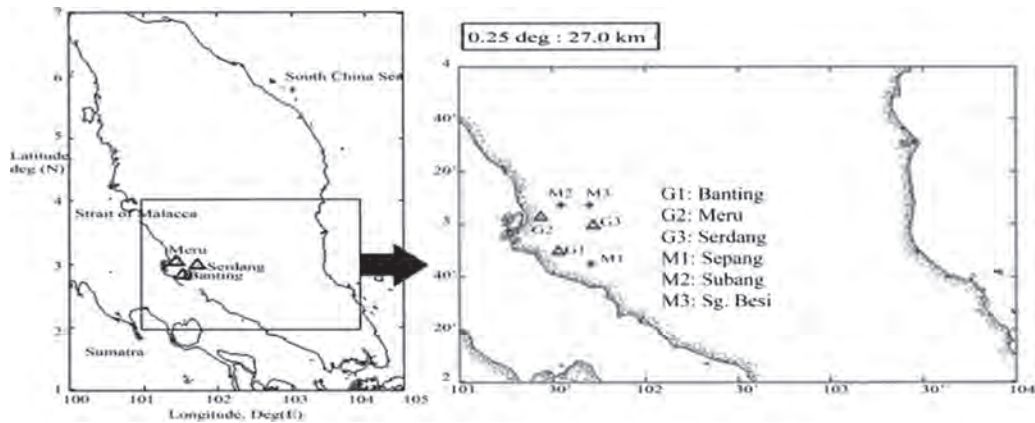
7
6
5
4
3
2
1
Latitude deg (N)
South China Sea
Strait of Malacca
Meru
Serdang
Banting
Sumatra
100 101 102 103 104 105
Longitude, Deg(E)

0.25 deg : 27.0 km

4
40'
20'
3
40'
20'
2
M2 M3
G2
G3
G1
M1
G1: Banting
G2: Meru
G3: Serdang
M1: Sepang
M2: Subang
M3: Sg. Besi
101 30' 102 30' 103 30' 104